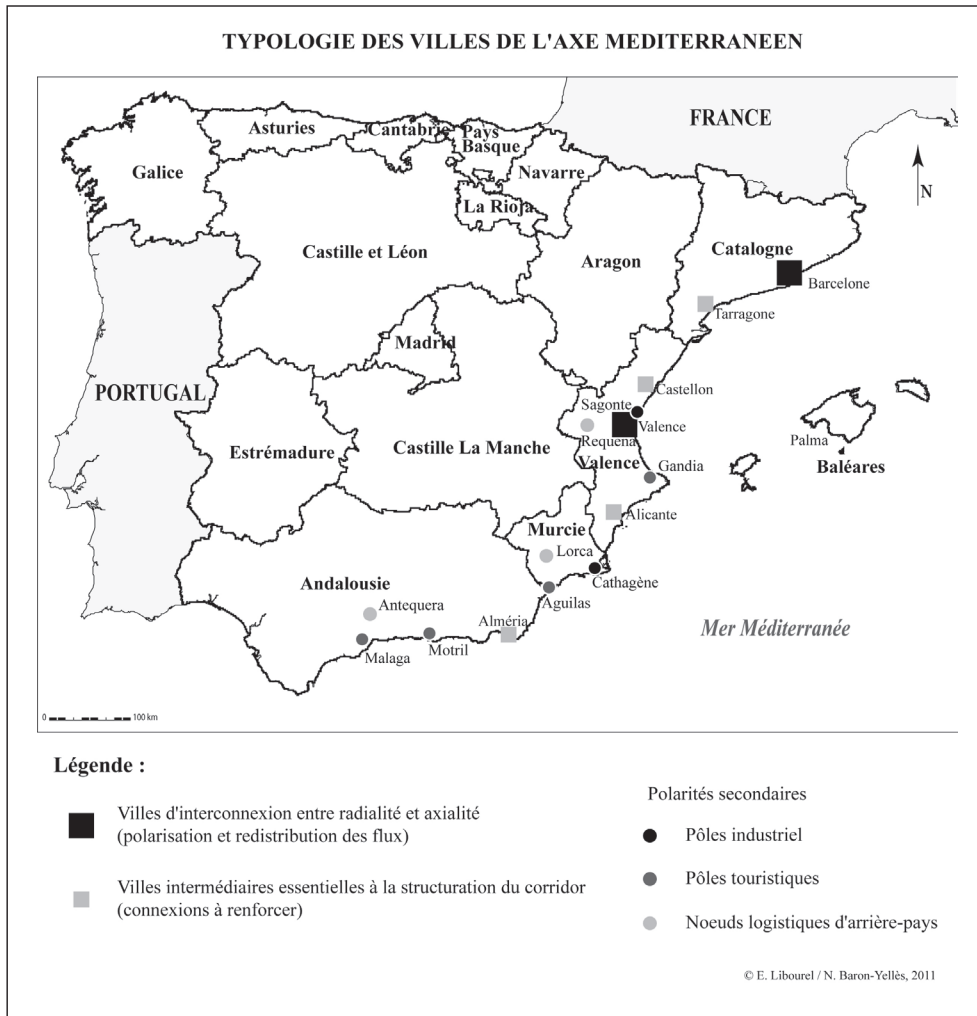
TYPOLOGIE DES VILLES DE L'AXE MEDITERRANEEN

FRANCE

N

Galice

Asturies

Cantabrie

Pays Basque

Navarre

La Rioja

Castille et Léon

Aragon

Catalogne

Barcelone

Tarragone

Madrid

PORTUGAL

Castellon

Sagonte

Valence

Requena

Palma

Baléares

Estrémadure

Castille La Manche

Valence

Gandia

Alicante

Murcie

Lorca

Cathagène

Andalousie

Aguilas

Antequera

Alméria

Malaga

Motril

Mer Méditerranée

0 100 km

Légende :

Villes d'interconnexion entre radialité et axialité (polarisation et redistribution des flux)

Villes intermédiaires essentielles à la structuration du corridor (connexions à renforcer)

Polarités secondaires

Pôles industriel

Pôles touristiques

Noeuds logistiques d'arrière-pays

© E. Libourel / N. Baron-Yellès, 2011